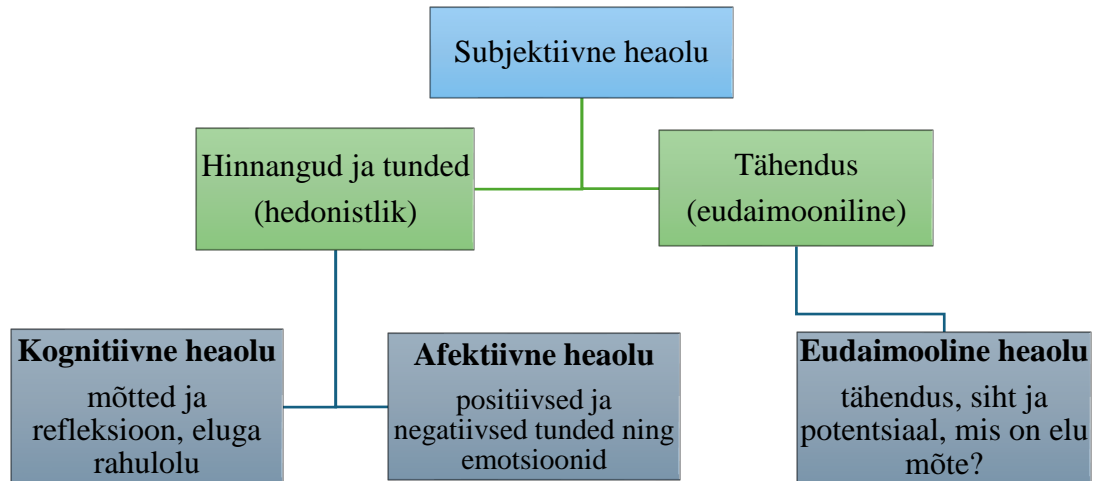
Subjektiivne heaolu

Hinnangud ja tunded (hedonistlik)

Tähendus (eudaimooniline)

**Kognitiivne heaolu**
mõtted ja refleksioon, eluga rahulolu

**Afektiivne heaolu**
positiivsed ja negatiivsed tunded ning emotsioonid

**Eudaimooline heaolu**
tähendus, siht ja potentsiaal, mis on elu mõte?